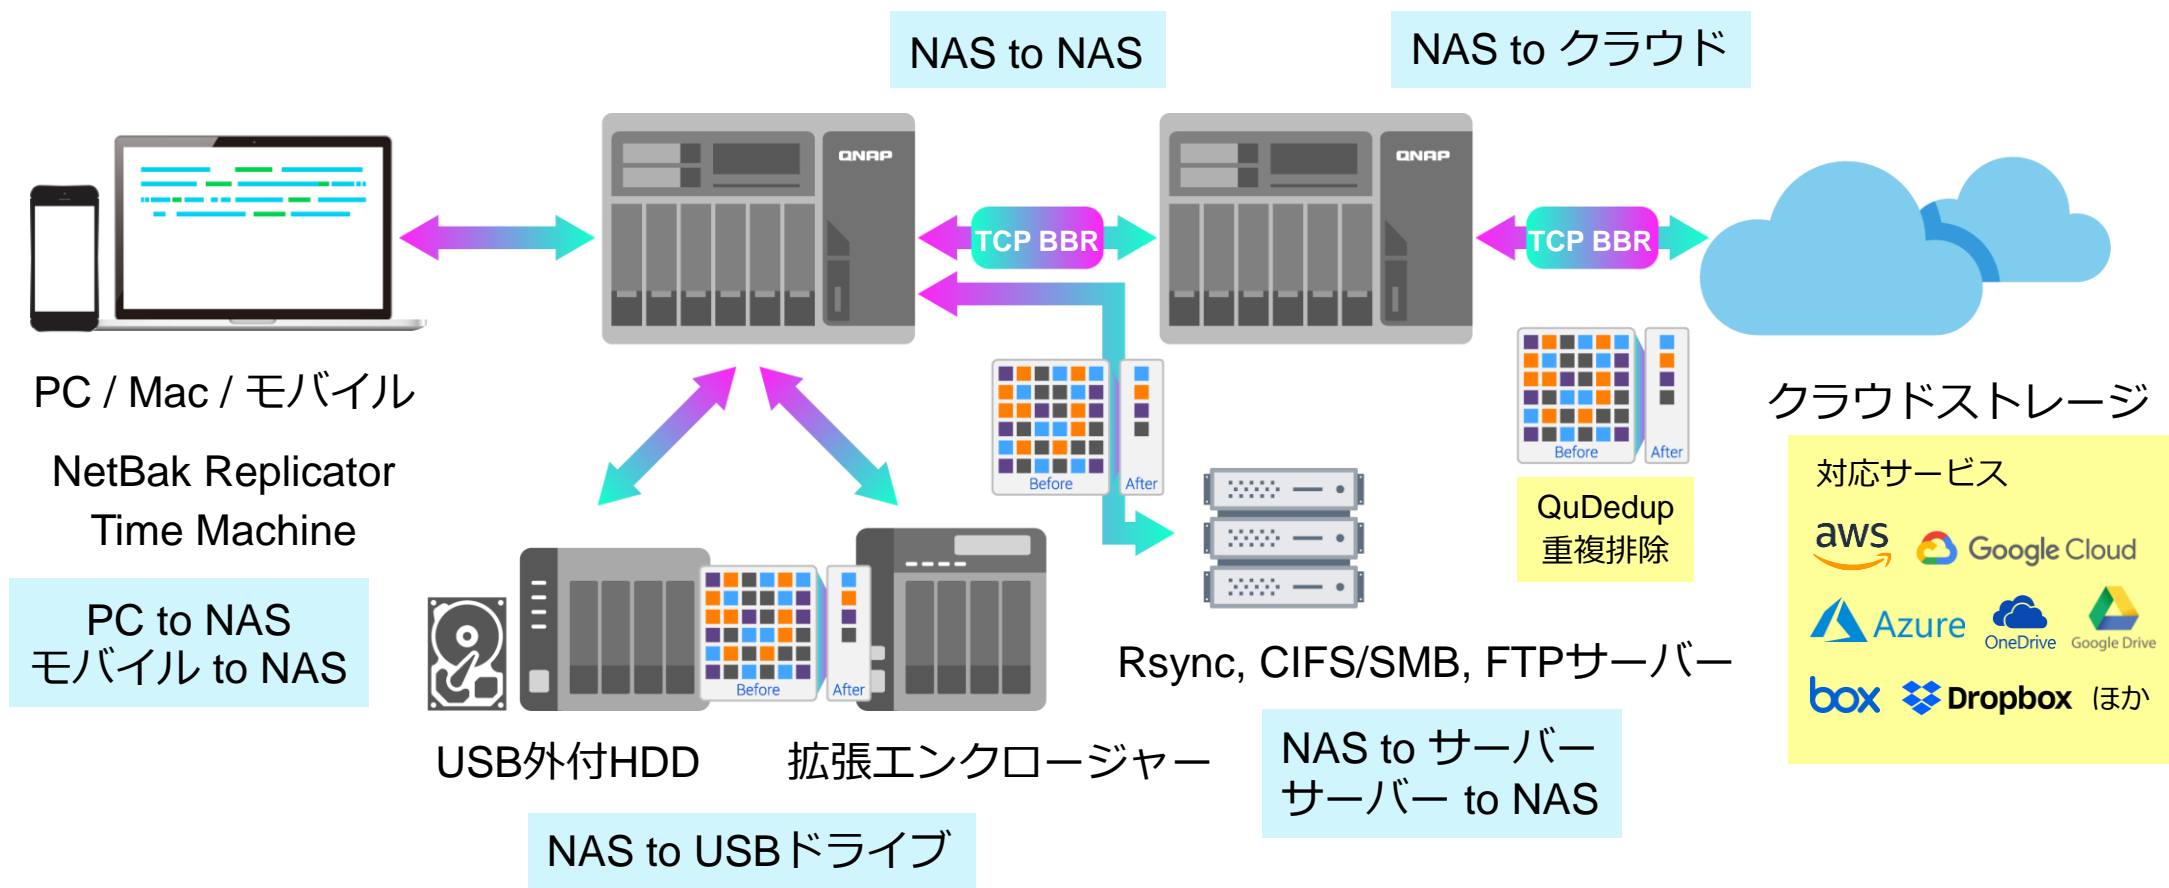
NAS to NAS

NAS to クラウド

QNAP

QNAP

TCP BBR

TCP BBR

PC / Mac / モバイル

NetBak Replicator
Time Machine

PC to NAS
モバイル to NAS

Before

After

Before

After

クラウドストレージ

QuDedup
重複排除

対応サービス

aws

Google Cloud

Azure

OneDrive

Google Drive

box

Dropbox

ほか

Before

After

Rsync, CIFS/SMB, FTPサーバー

USB外付HDD

拡張エンクロージャー

NAS to サーバー
サーバー to NAS

NAS to USBドライブ